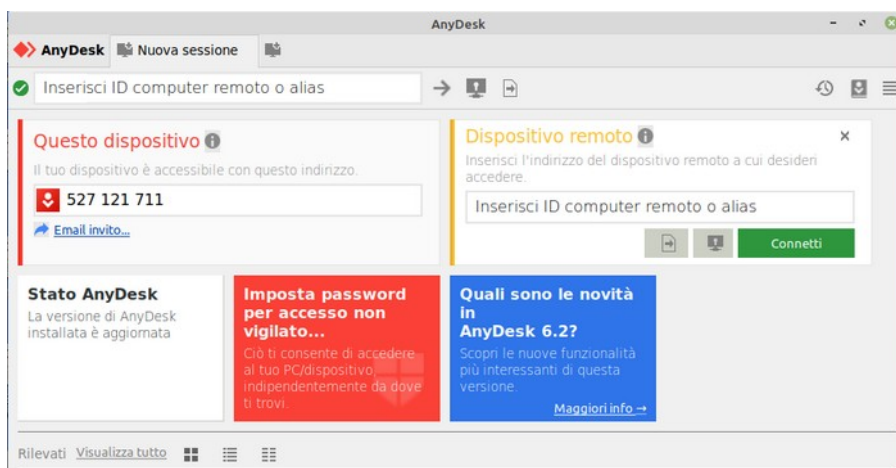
AnyDesk

AnyDesk Nuova sessione

Inserisci ID computer remoto o alias

Questo dispositivo

Il tuo dispositivo è accessibile con questo indirizzo.

527 121 711

Email invito...

Dispositivo remoto

Inserisci l'indirizzo del dispositivo remoto a cui desideri accedere.

Inserisci ID computer remoto o alias

Connetti

Stato AnyDesk

La versione di AnyDesk installata è aggiornata

Imposta password per accesso non vigilato...

Ciò ti consente di accedere al tuo PC/dispositivo, indipendentemente da dove ti trovi.

Quali sono le novità in AnyDesk 6.2?

Scopri le nuove funzionalità più interessanti di questa versione.

Maggiori info →

Rilevati Visualizza tutto